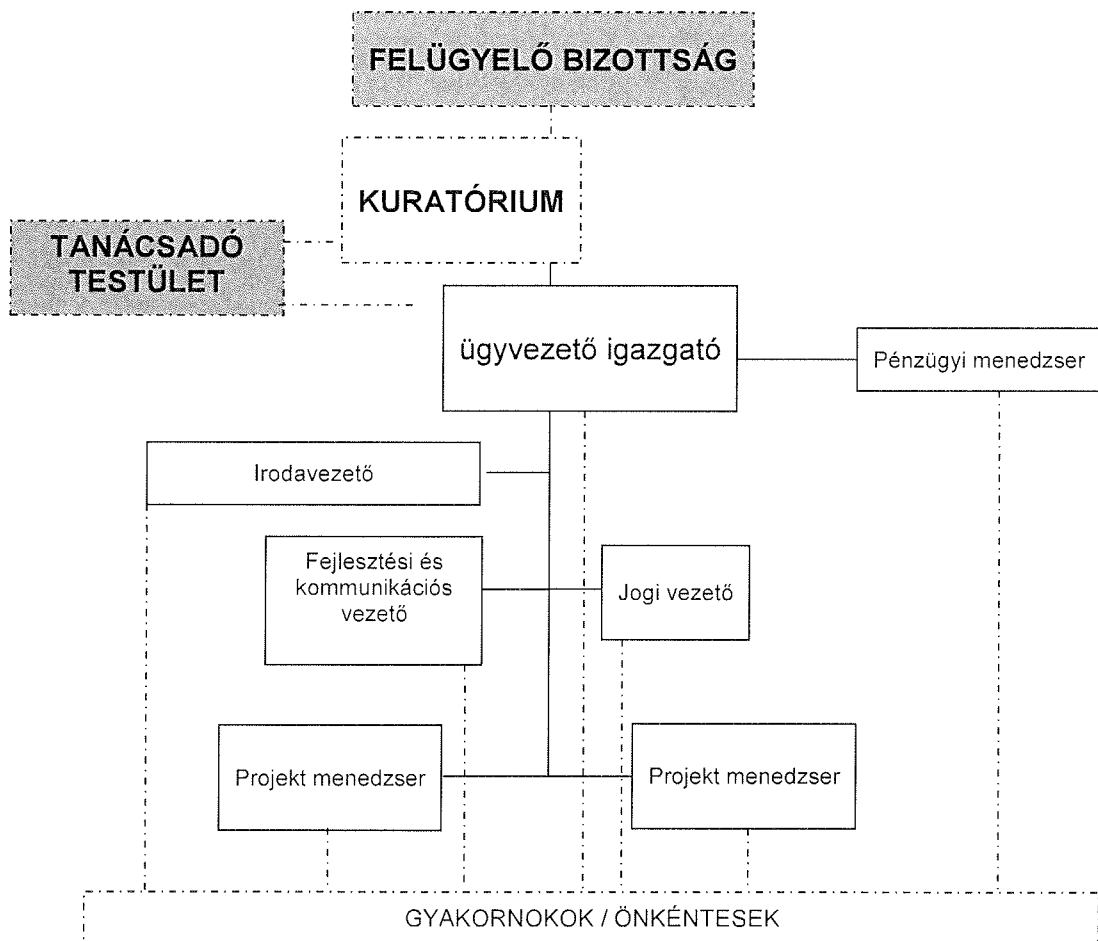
FELÜGYELŐ BIZOTTSÁG

KURATÓRIUM

TANÁCSADÓ TESTÜLET

ügyvezető igazgató

Pénzügyi menedzser

Irodavezető

Fejlesztési és kommunikációs vezető

Jogi vezető

Projekt menedzser

Projekt menedzser

GYAKORNOKOK / ÖNKÉNTESEK